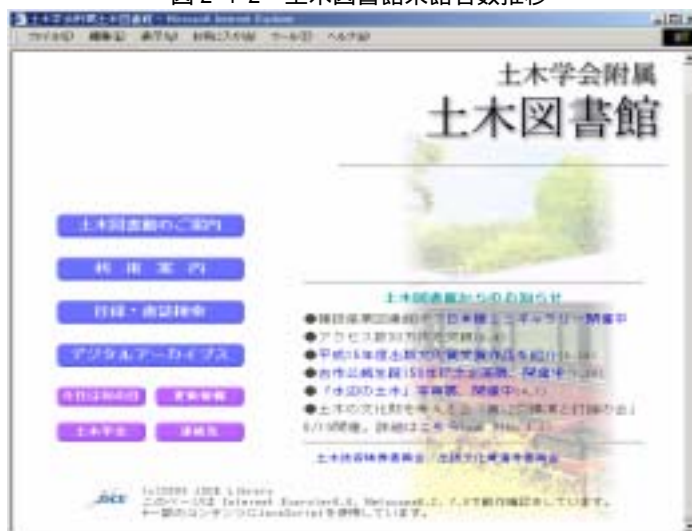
図 2-1-2 土木図書館来館者数推移

土木学会附属土木図書館 - Microsoft Internet Explorer

ファイル(F) 編集(E) 表示(V) お気に入り(A) ツール(T) ヘルプ(H)

土木学会附属
土木図書館

土木図書館のご案内

利用案内

目録・書誌検索

デジタルアーカイブス

今日は何の日 更新情報

土木学会 連絡先

土木図書館からのお知らせ

●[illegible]
●アクセス数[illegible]
●平成15年度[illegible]
●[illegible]
●「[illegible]の土木」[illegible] 開催中
●土木の文化財を考える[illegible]
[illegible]

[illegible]

JSCE (c)2003 JSCE Library
このページはInternet Explorer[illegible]で動作確認をしています。
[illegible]